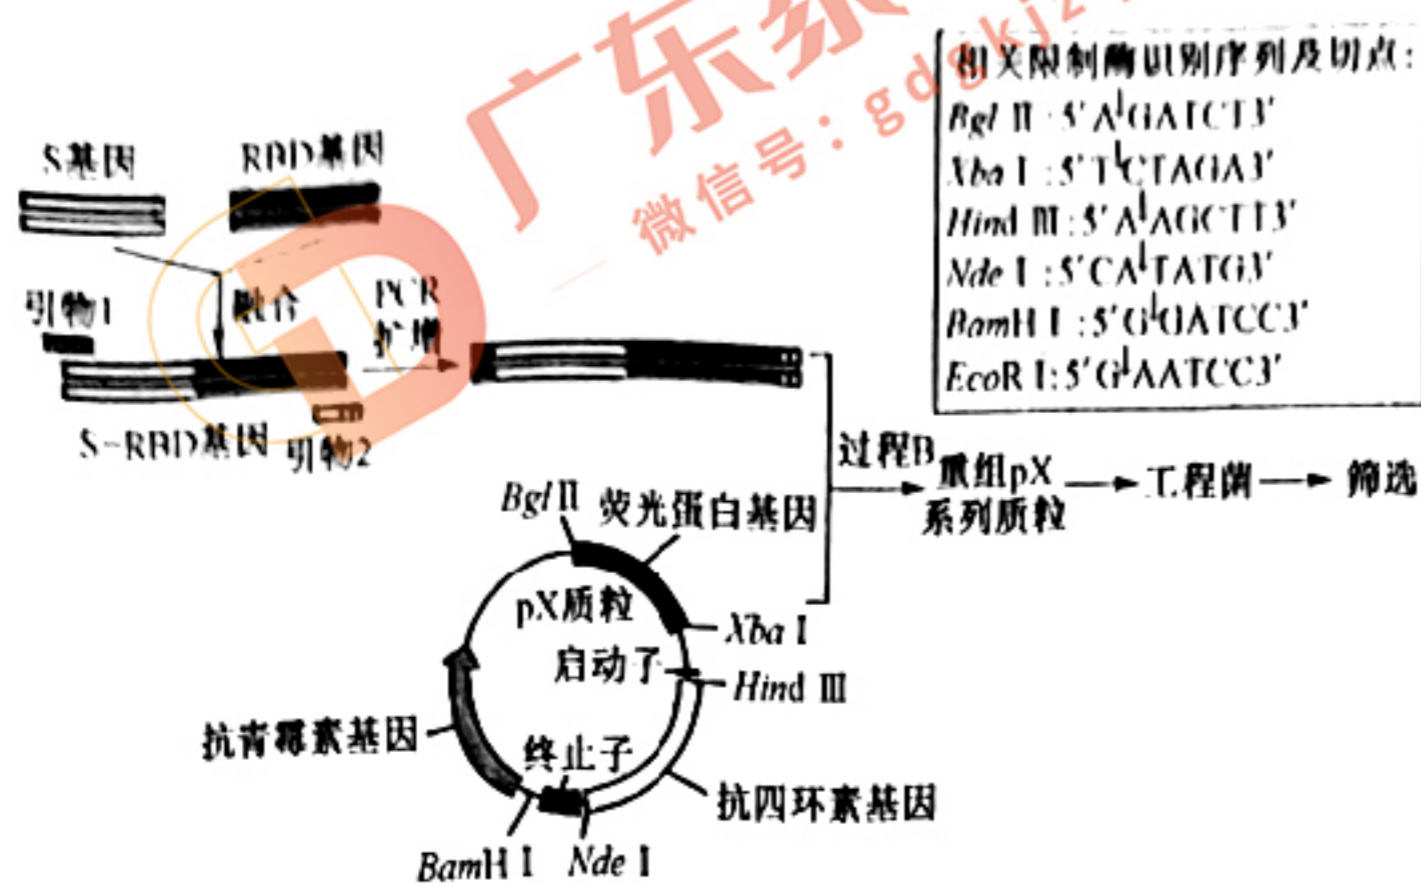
广东
微信号：gdgkjz

相关限制酶识别序列及切点：
*Bgl* Ⅱ：5′A↓GATCT3′
*Xba* Ⅰ：5′T↓CTAGA3′
*Hind* Ⅲ：5′A↓AGCTT3′
*Nde* Ⅰ：5′CA↓TATG3′
*Bam*H Ⅰ：5′G↓GATCC3′
*Eco*R Ⅰ：5′G↓AATCC3′

S基因
RBD基因
引物1
融合
PCR扩增
S-RBD基因
引物2
过程B
重组pX系列质粒
工程菌
筛选
*Bgl* Ⅱ
荧光蛋白基因
pX质粒
*Xba* Ⅰ
启动子
*Hind* Ⅲ
抗青霉素基因
终止子
抗四环素基因
*Bam*H Ⅰ
*Nde* Ⅰ